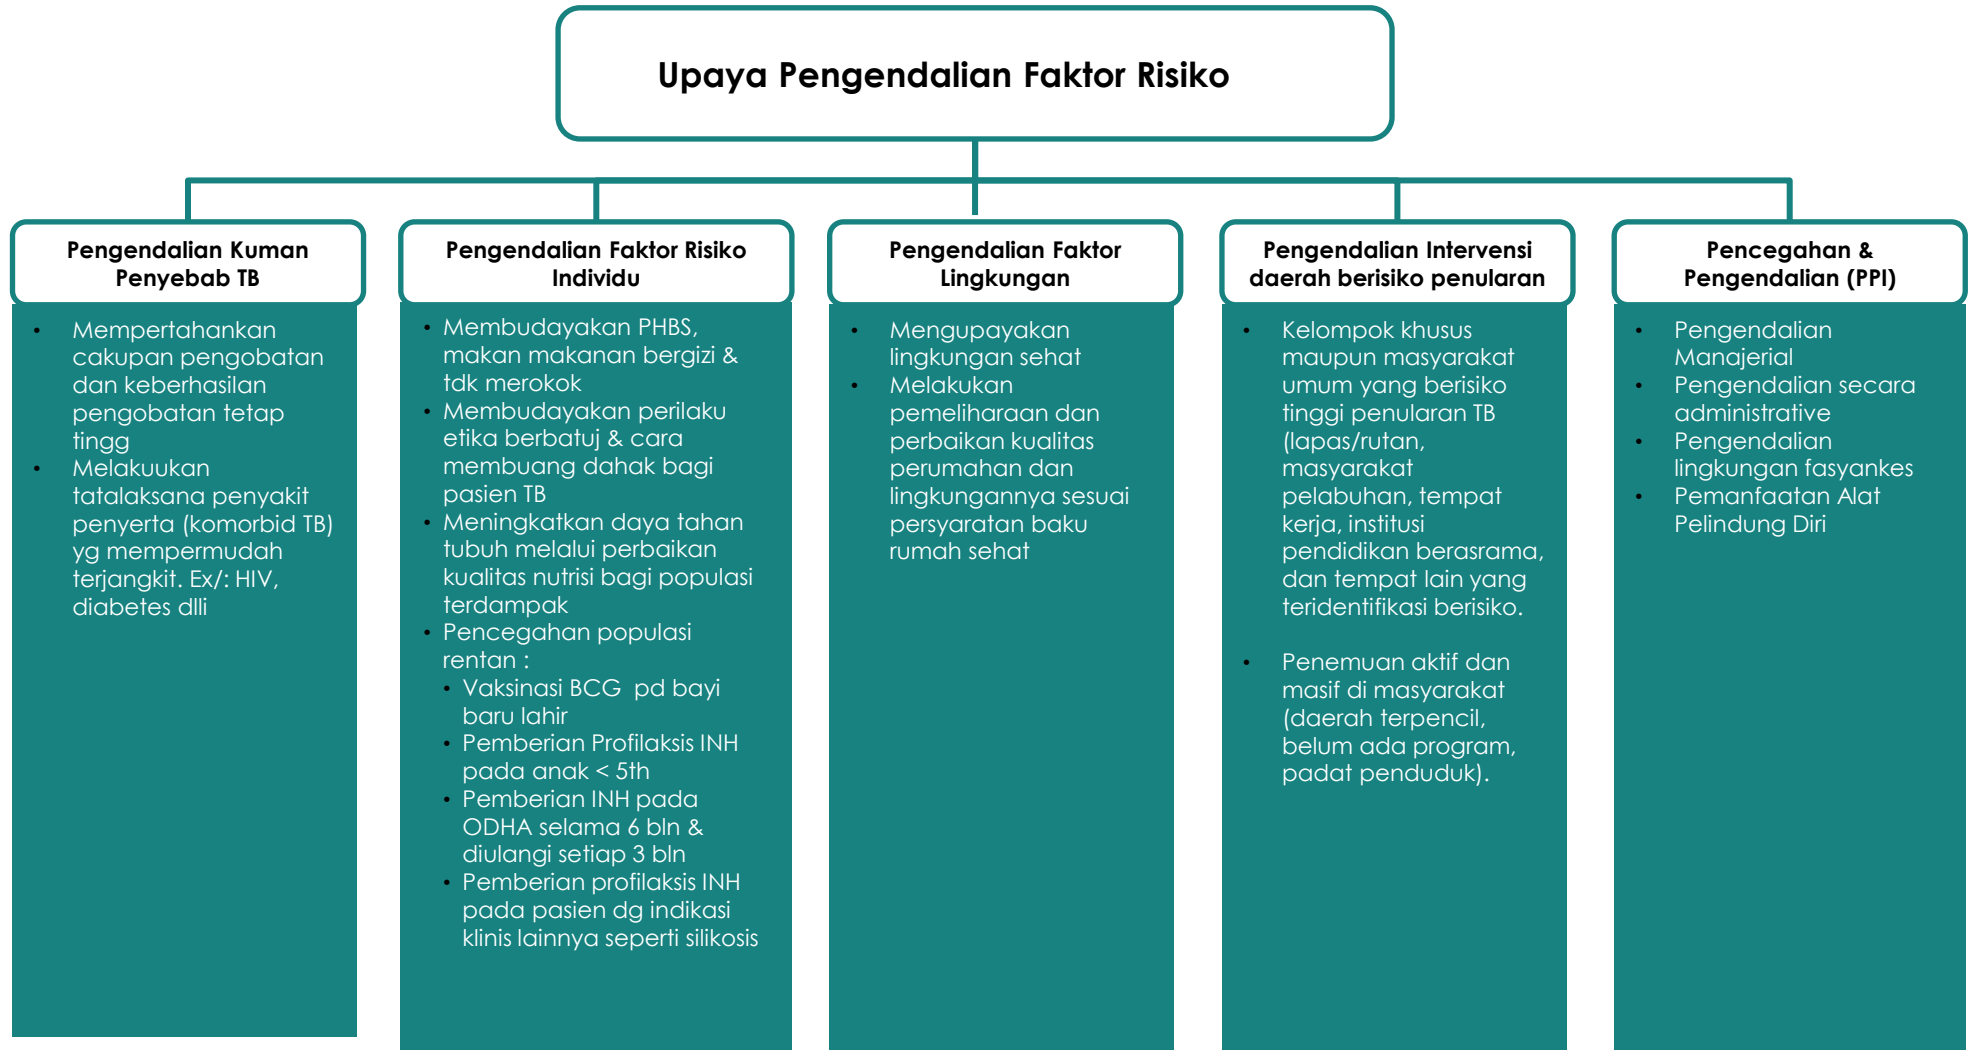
Upaya Pengendalian Faktor Risiko

Pengendalian Kuman Penyebab TB

- Mempertahankan cakupan pengobatan dan keberhasilan pengobatan tetap tingg
- Melakuukan tatalaksana penyakit penyerta (komorbid TB) yg mempermudah terjangkit. Ex/: HIV, diabetes dlli

Pengendalian Faktor Risiko Individu

- Membudayakan PHBS, makan makanan bergizi & tdk merokok
- Membudayakan perilaku etika berbatuj & cara membuang dahak bagi pasien TB
- Meningkatkan daya tahan tubuh melalui perbaikan kualitas nutrisi bagi populasi terdampak
- Pencegahan populasi rentan :
  - Vaksinasi BCG pd bayi baru lahir
  - Pemberian Profilaksis INH pada anak < 5th
  - Pemberian INH pada ODHA selama 6 bln & diulangi setiap 3 bln
  - Pemberian profilaksis INH pada pasien dg indikasi klinis lainnya seperti silikosis

Pengendalian Faktor Lingkungan

- Mengupayakan lingkungan sehat
- Melakukan pemeliharaan dan perbaikan kualitas perumahan dan lingkungannya sesuai persyaratan baku rumah sehat

Pengendalian Intervensi daerah berisiko penularan

- Kelompok khusus maupun masyarakat umum yang berisiko tinggi penularan TB (lapas/rutan, masyarakat pelabuhan, tempat kerja, institusi pendidikan berasrama, dan tempat lain yang teridentifikasi berisiko.

- Penemuan aktif dan masif di masyarakat (daerah terpencil, belum ada program, padat penduduk).

Pencegahan & Pengendalian (PPI)

- Pengendalian Manajerial
- Pengendalian secara administrative
- Pengendalian lingkungan fasyankes
- Pemanfaatan Alat Pelindung Diri